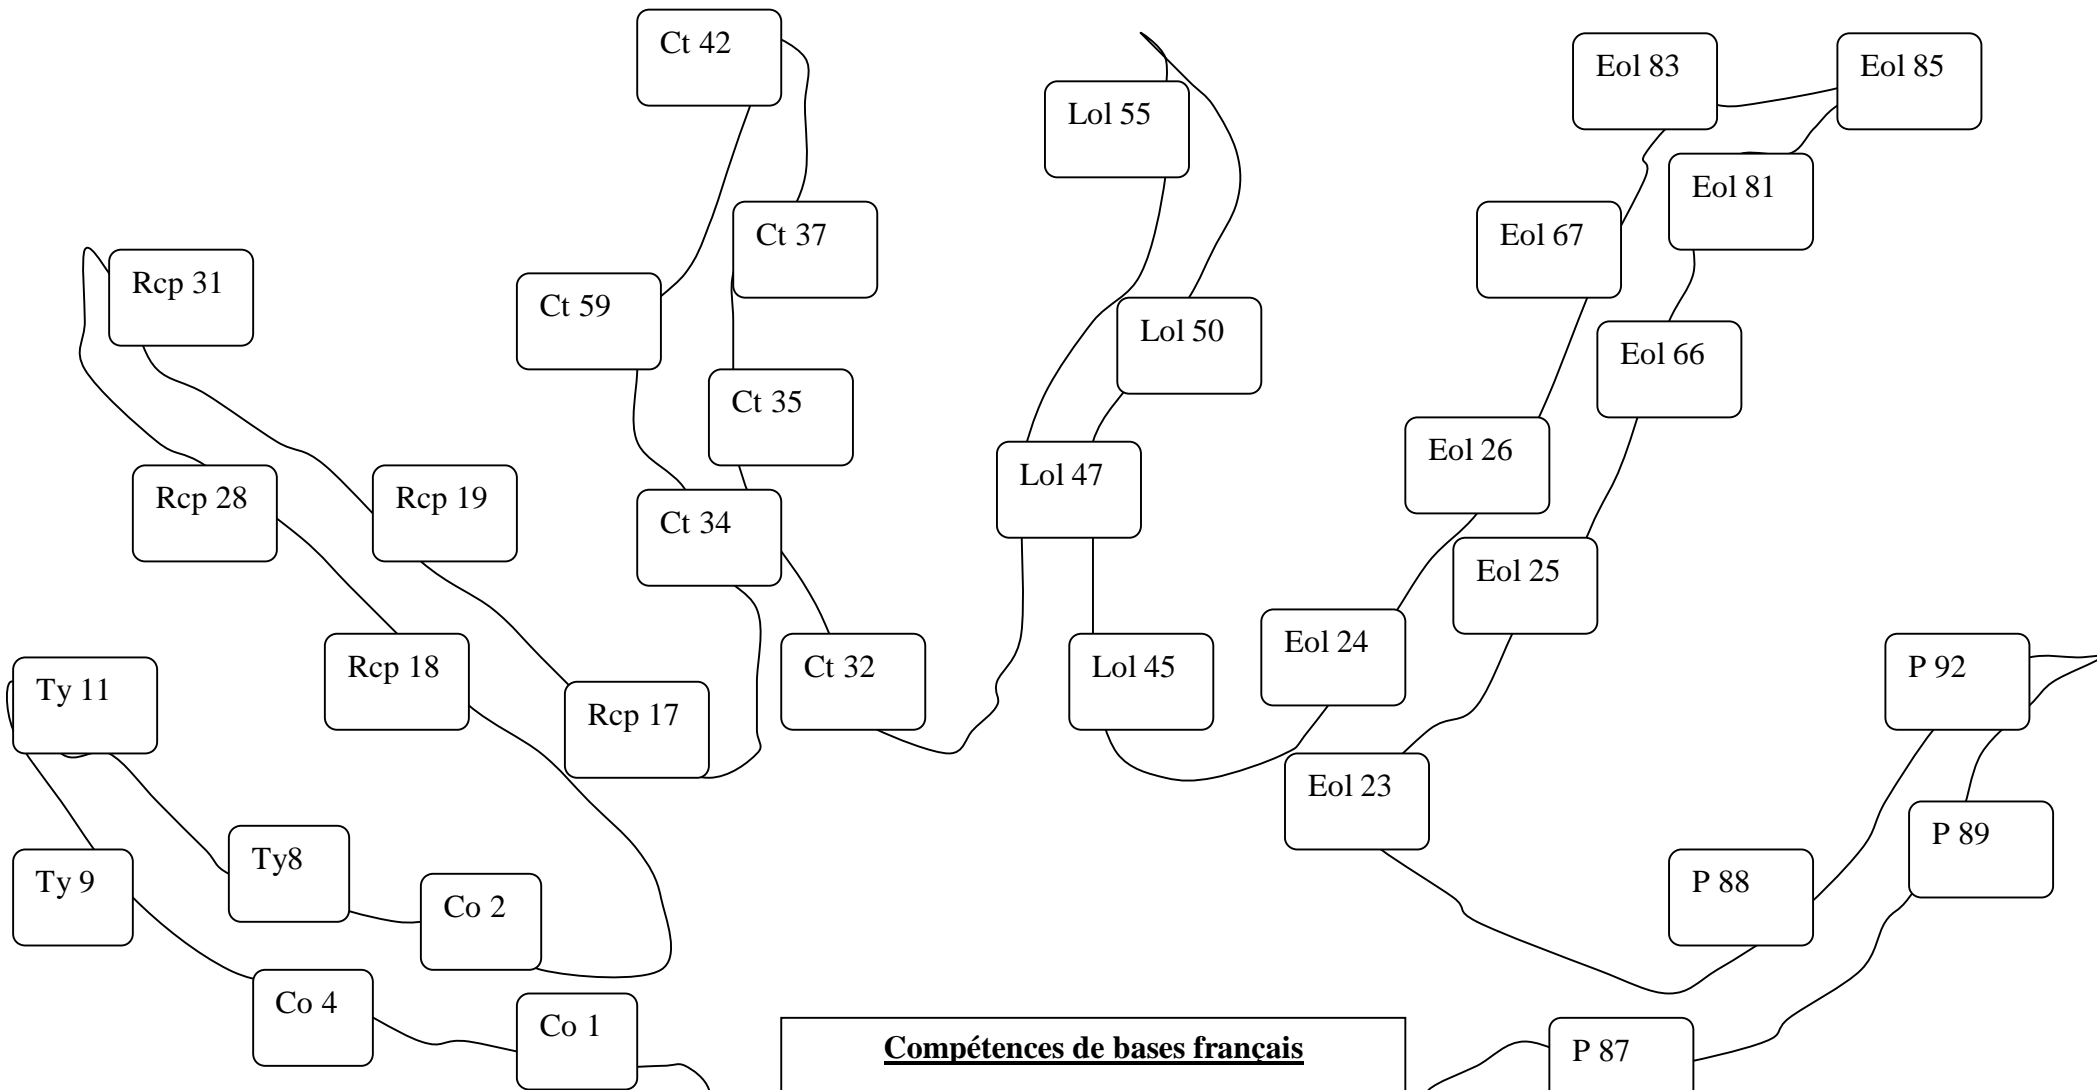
Ct 42

Lol 55

Eol 83

Eol 85

Eol 81

Ct 37

Eol 67

Rcp 31

Ct 59

Lol 50

Eol 66

Ct 35

Eol 26

Lol 47

Rcp 28

Rcp 19

Ct 34

Eol 25

Eol 24

Ct 32

Lol 45

P 92

Rcp 18

Ty 11

Rcp 17

Eol 23

P 89

Ty8

P 88

Ty 9

Co 2

Co 4

Co 1

P 87

**Compétences de bases français**